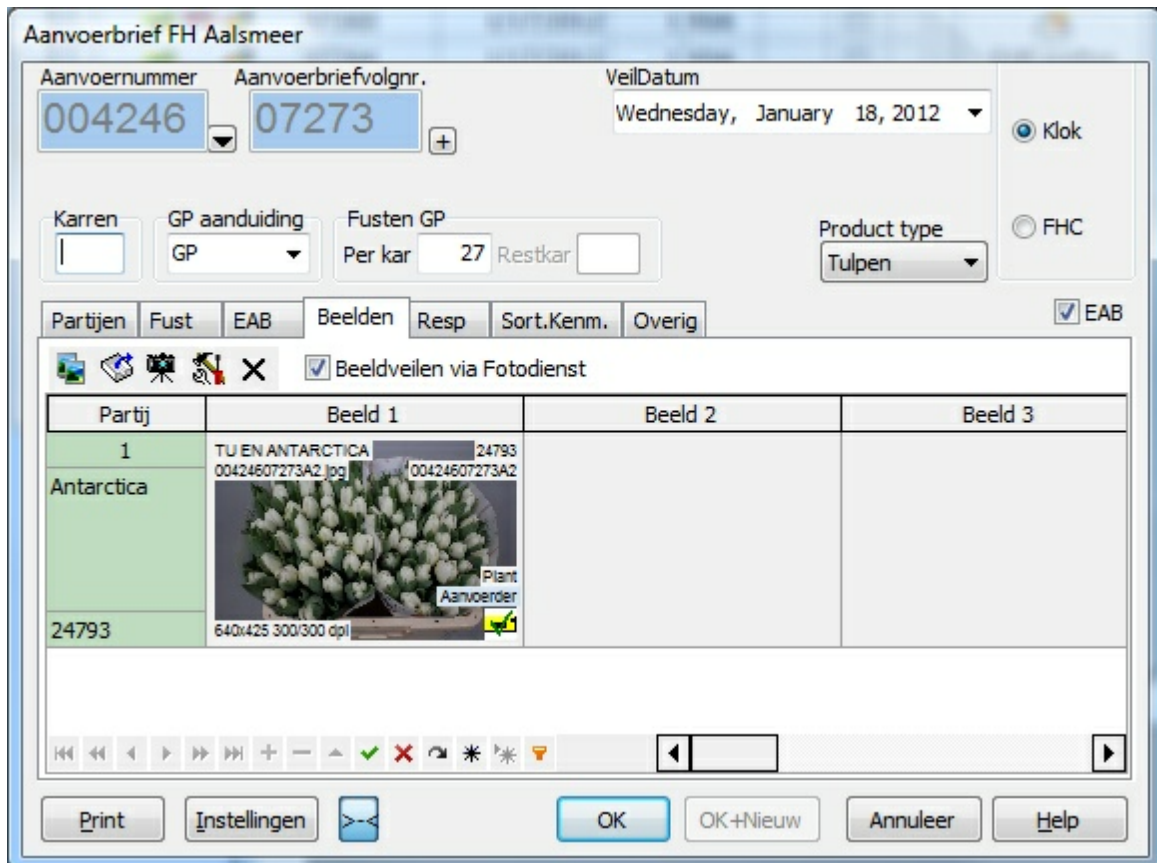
Aanvoerbrief FH Aalsmeer

Aanvoernummer
004246

Aanvoerbriefvolgnr.
07273

VeilDatum
Wednesday, January 18, 2012

Klok

FHC

Karren

GP aanduiding
GP

Fusten GP
Per kar 27 Restkar

Product type
Tulpen

Partijen | Fust | EAB | Beelden | Resp | Sort.Kenm. | Overig

EAB

Beeldveilen via Fotodienst

| Partij | Beeld 1 | Beeld 2 | Beeld 3 |
|---|---|---|---|
| 1 Antarctica 24793 | TU EN ANTARCTICA 24793 00424607273A2.jpg 00424607273A2 Plant Aanvoerder 640x425 300/300 dpi | | |

Print | Instellingen | >-< | OK | OK+Nieuw | Annuleer | Help